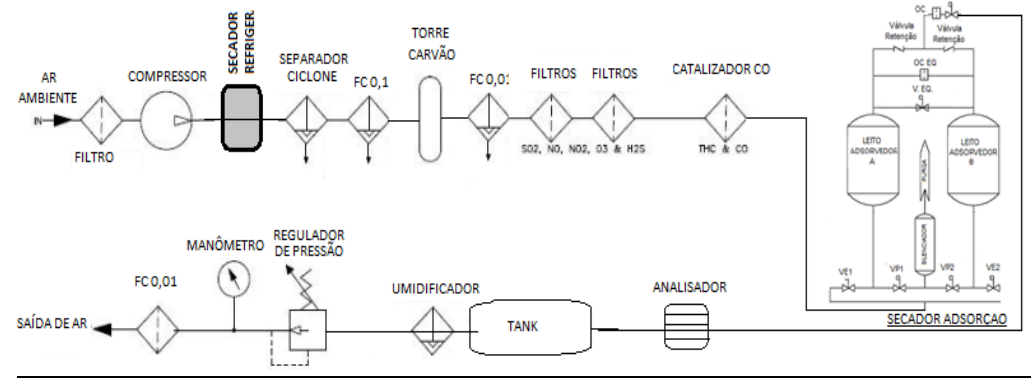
AR AMBIENTE

IN

FILTRO

COMPRESSOR

SECADOR REFRIGER

SEPARADOR CICLONE

FC 0,1

TORRE CARVÃO

FC 0,01

FILTROS

SO2, NO, NO2, O3 & H2S

FILTROS

CATALIZADOR CO

THC & CO

OC

Válvula Retenção

Válvula Retenção

OC EQ

V. EQ.

LEITO ADSORVEDOR A

PURGA

LEITO ADSORVEDOR B

SILENCIADOR

VE1

VP1

VP2

VE2

SECADOR ADSORÇAO

FC 0,01

MANÔMETRO

REGULADOR DE PRESSÃO

UMIDIFICADOR

TANK

ANALISADOR

SAÍDA DE AR